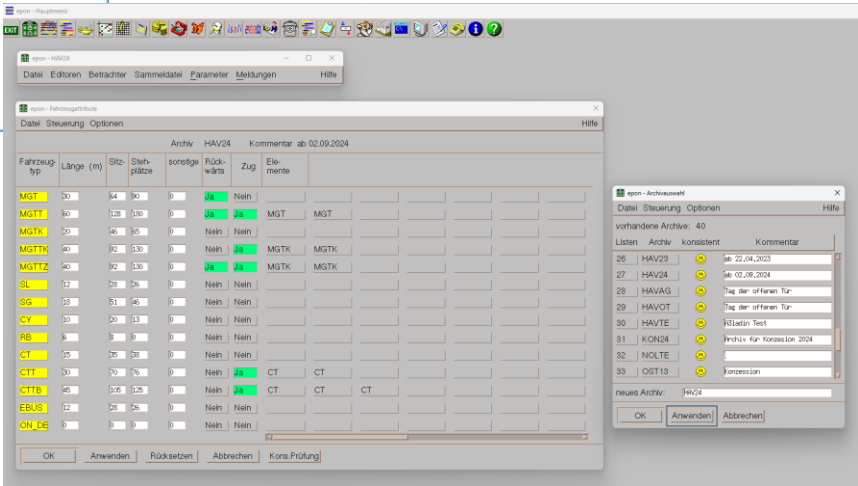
epon - Hauptmenü

EXIT

epon - HAV24

Datei Editoren Betrachter Sammeldatei Parameter Meldungen Hilfe

epon - Fahrzeugattribute

Datei Steuerung Optionen Hilfe

Archiv HAV24 Kommentar ab 02.09.2024

| Fahrzeug-typ | Länge (m) | Sitz- | Steh-plätze | sonstige | Rück-wärts | Zug | Ele-mente | |
|---|---|---|---|---|---|---|---|---|
| MGT | 30 | 64 | 90 | 0 | Ja | Nein | | |
| MGTT | 60 | 128 | 180 | 0 | Ja | Ja | MGT | MGT |
| MGTK | 20 | 46 | 65 | 0 | Nein | Nein | | |
| MGTTK | 40 | 92 | 130 | 0 | Nein | Nein | MGTK | MGTK |
| MGTTZ | 40 | 92 | 130 | 0 | Ja | Ja | MGTK | MGTK |
| SL | 12 | 28 | 26 | 0 | Nein | Nein | | |
| SG | 18 | 51 | 46 | 0 | Nein | Nein | | |
| CY | 10 | 30 | 13 | 0 | Nein | Nein | | |
| RB | 6 | 9 | 0 | 0 | Nein | Nein | | |
| CT | 15 | 35 | 38 | 0 | Nein | Nein | | |
| CTT | 30 | 70 | 76 | 0 | Nein | Ja | CT | CT |
| CTTB | 45 | 105 | 125 | 0 | Nein | Ja | CT | CT | CT |
| EBUS | 12 | 28 | 26 | 0 | Nein | Nein | | |
| ON_DE | 0 | 0 | 0 | 0 | Nein | Nein | | |

OK Anwenden Rücksetzen Abbrechen Kons.Prüfung

epon - Archivauswahl

Datei Steuerung Optionen Hilfe

vorhandene Archive: 40

| Listen | Archiv | konsistent | Kommentar |
|---|---|---|---|
| 26 | HAV23 | | ab 22.04.2023 |
| 27 | HAV24 | | ab 02.09.2024 |
| 28 | HAVAG | | Tag der offenen Tür |
| 29 | HAVOT | | Tag der offenen Tür |
| 30 | HAVTE | | Alladin Test |
| 31 | KON24 | | Archiv für Konzesion 2024 |
| 32 | NOLTE | | |
| 33 | OST13 | | Konzession |

neues Archiv: HAV24

OK Anwenden Abbrechen